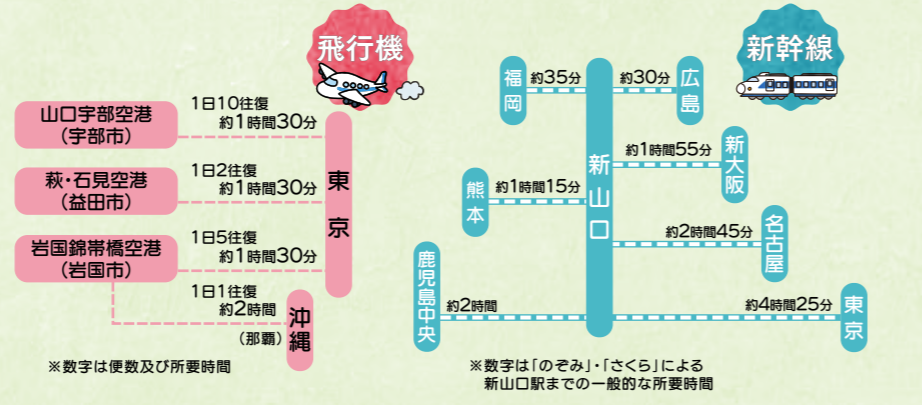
飛行機

山口宇部空港
(宇部市)
1日10往復
約1時間30分

萩・石見空港
(益田市)
1日2往復
約1時間30分

岩国錦帯橋空港
(岩国市)
1日5往復
約1時間30分

1日1往復
約2時間

東京

沖縄
(那覇)

※数字は便数及び所要時間

新幹線

福岡
約35分

新山口

約30分
広島

約1時間55分
新大阪

熊本
約1時間15分

約2時間45分
名古屋

鹿児島中央
約2時間

約4時間25分
東京

※数字は「のぞみ」・「さくら」による新山口駅までの一般的な所要時間